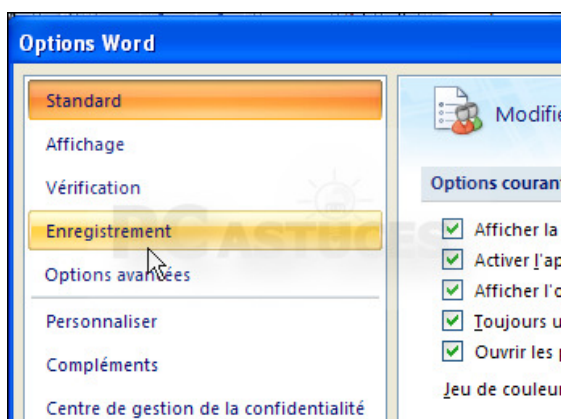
Options Word

Standard

Affichage

Vérification

Enregistrement

Options avancées

Personnaliser

Compléments

Centre de gestion de la confidentialité

Modifie

Options couran

Afficher la

Activer l'a

Afficher l'

Toujours u

Ouvrir les

Jeu de couleu

PC Astuces